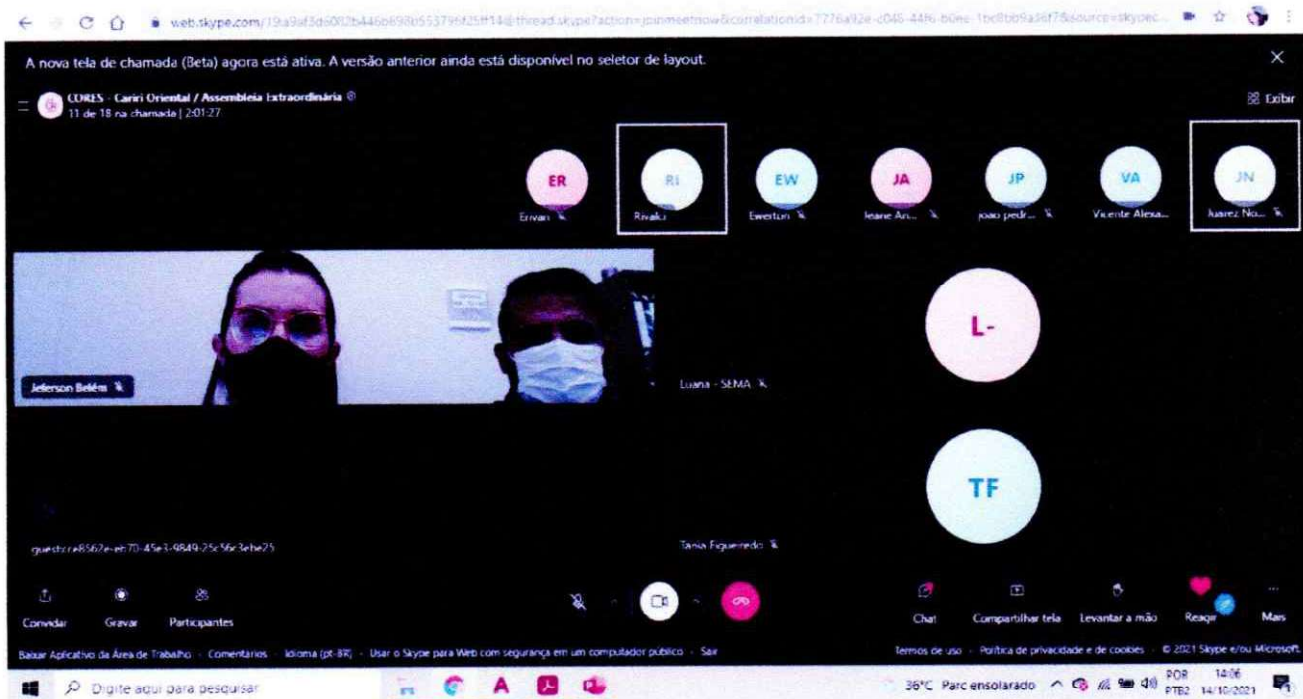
web.skype.com/19a9af3d6082b446b698b55379f25ff14@thread.skype?action=joinmeetnow&correlationId=7776a92e-c046-4486-b0ee-1bc8bb9a36f7&source=skypec...

A nova tela de chamada (Beta) agora está ativa. A versão anterior ainda está disponível no seletor de layout.

CORES - Cariri Oriental / Assembleia Extraordinária
11 de 18 na chamada | 2:01:27

Exibir

ER
Ervan

RI
Rivald

EW
Ewerton

JA
Ieane An...

JP
joao pedr...

VA
Vicente Alexa...

JN
Juarez No...

Jeferson Belém

L-
Luana - SEMA

TF
Tania Figueiredo

guest:cre8562e-eb70-45e3-9849-25c56c3ebe25

Convidar
Gravar
Participantes

Chat
Compartilhar tela
Levantar a mão
Reagir
Mais

Baixar Aplicativo da Área de Trabalho · Comentários · Idioma (pt-BR) · Usar o Skype para Web com segurança em um computador público · Sair

Termos de uso · Política de privacidade e de cookies · © 2021 Skype e/ou Microsoft.

Digite aqui para pesquisar

36°C Parc ensolarado
POR PTB2
14:06
14/10/2021